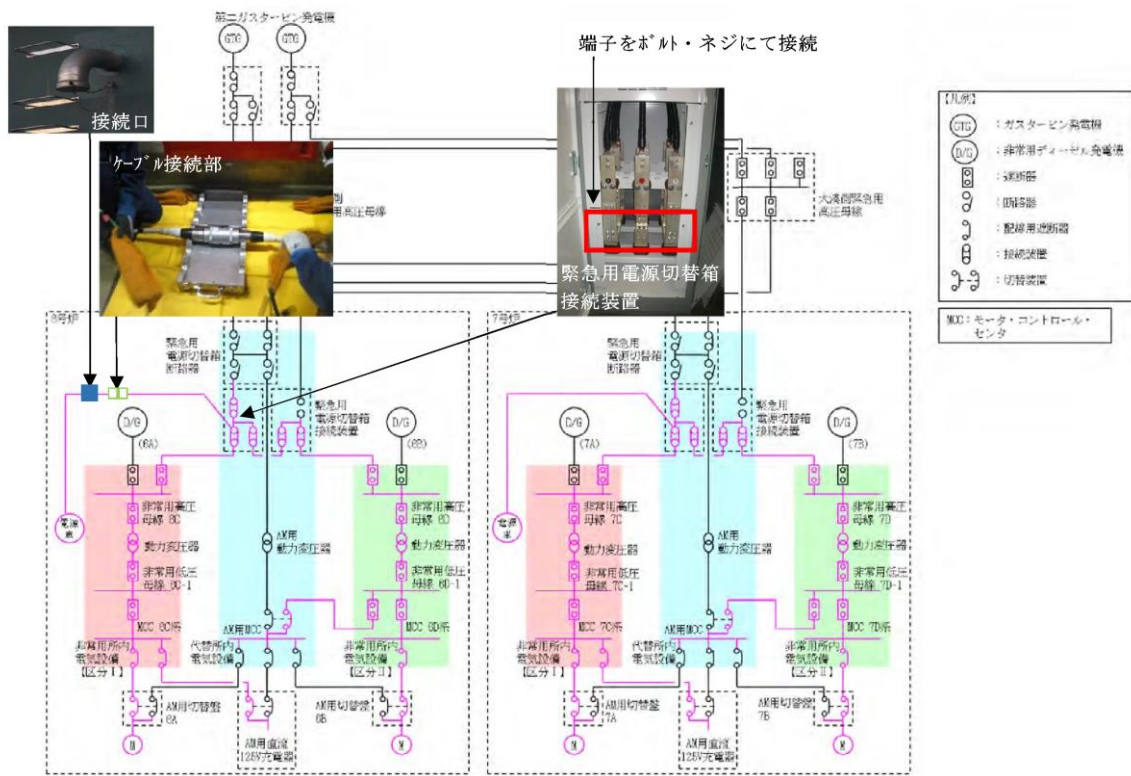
第二ガスタービン発電機

GTG GTG

端子をボルト・ネジにて接続

接続口

ケーブル接続部

用高圧母線

緊急用電源切替箱接続装置

大湊側緊急用高圧母線

【凡例】

GTG ：ガスタービン発電機

D/G ：非常用ディーゼル発電機

：遮断器

：断路器

：配線用遮断器

：接続装置

：切替装置

MCC：モータ・コントロール・センタ

6号炉

7号炉

緊急用電源切替箱断路器

緊急用電源切替箱断路器

緊急用電源切替箱接続装置

緊急用電源切替箱接続装置

D/G (6A)

D/G (6B)

D/G (7A)

D/G (7B)

電源車

電源車

非常用高圧母線 6C

非常用高圧母線 6D

非常用高圧母線 7C

非常用高圧母線 7D

動力変圧器

動力変圧器

動力変圧器

動力変圧器

AM用動力変圧器

AM用動力変圧器

非常用低圧母線 6C-1

非常用低圧母線 6D-1

非常用低圧母線 7C-1

非常用低圧母線 7D-1

MCC 6C系

MCC 6D系

MCC 7C系

MCC 7D系

AM用MCC

AM用MCC

非常用所内電気設備【区分Ⅰ】

代替所内電気設備

非常用所内電気設備【区分Ⅱ】

非常用所内電気設備【区分Ⅰ】

代替所内電気設備

非常用所内電気設備【区分Ⅱ】

AM用切替盤 6A

AM用切替盤 6B

AM用切替盤 7A

AM用切替盤 7B

AM用直流125V充電器

AM用直流125V充電器

M M M M